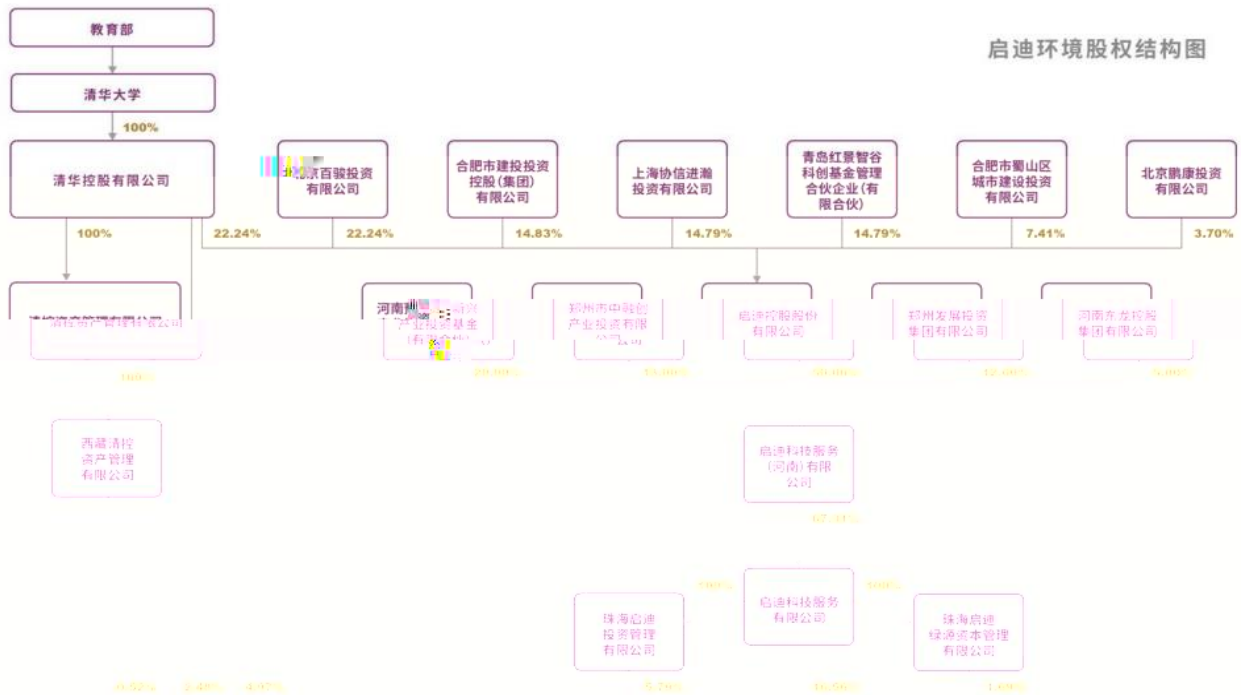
启迪环境股权结构图

教育部

清华大学

100%

清华控股有限公司

北京百骏投资有限公司

合肥市建投投资控股(集团)有限公司

上海协信进瀚投资有限公司

青岛红景智谷科创基金管理合伙企业(有限合伙)

合肥市蜀山区城市建设投资有限公司

北京鹏康投资有限公司

100%

22.24%

22.24%

14.83%

14.79%

14.79%

7.41%

3.70%

清控资产管理有限公司

河南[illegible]产业投资基金(有限合伙)

郑州市中融创产业投资有限公司

启迪控股股份有限公司

郑州发展投资集团有限公司

河南东龙控股集团有限公司

100%

20.00%

15.00%

50.00%

12.00%

5.00%

西藏清控资产管理有限公司

启迪科技服务(河南)有限公司

67.33%

100%

100%

珠海启迪投资管理有限公司

启迪科技服务有限公司

珠海启迪绿源资本管理有限公司

0.52%

2.48%

4.97%

5.78%

16.99%

1.69%